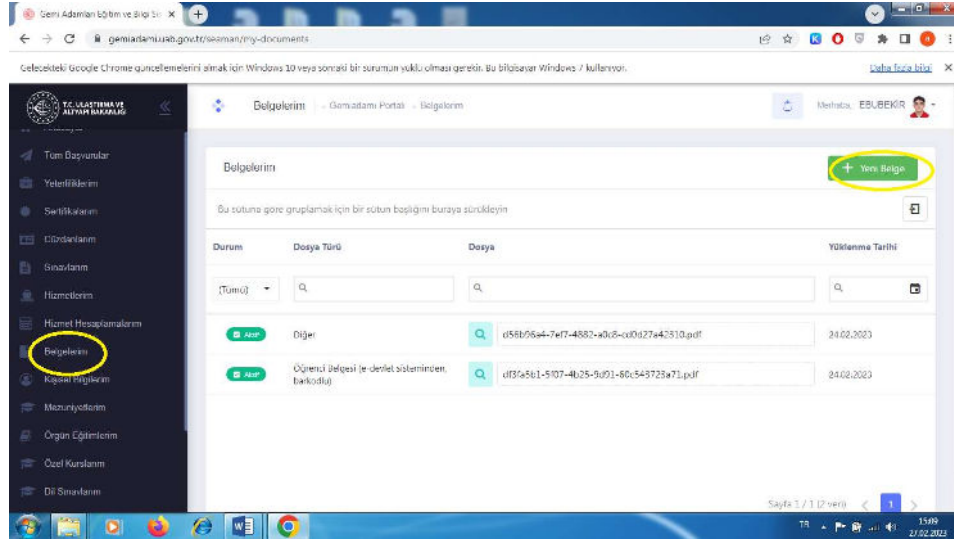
Gemi Adamları Eğitim ve Bilgi Si ×
gemiadami.uab.gov.tr/seaman/my-documents

Gelecekteki Google Chrome güncellemelerini almak için Windows 10 veya sonrası bir sürümün yüklü olması gerekir. Bu bilgisayar Windows 7 kullanıyor.
Daha fazla bilgi ×

T.C. ULAŞTIRMA VE ALTYAPI BAKANLIĞI

Belgelerim - Gemiadamı Portalı - Belgelerim
Merhaba, EBUBEKİR

Tüm Başvurular
Yeterliklerim
Sertifikalarım
Cüzdanlarım
Sınavlarım
Hizmetlerim
Hizmet Hesaplamalarım
Belgelerim
Kişisel Bilgilerim
Mezuniyetlerim
Örgün Eğitimlerim
Özel Kurslarım
Dil Sınavlarım

Belgelerim
+ Yeni Belge

Bu sütuna göre gruplamak için bir sütun başlığını buraya sürükleyin

| Durum | Dosya Türü | Dosya | Yüklenme Tarihi |
|---|---|---|---|
| (Tümü) | | | |
| Aktif | Diğer | d56b96a4-7ef7-4882-a0c8-cd0d27a42310.pdf | 24.02.2023 |
| Aktif | Öğrenci Belgesi (e-devlet sisteminden, barkodlu) | df3fa5b1-5f07-4b25-9d91-60c548723a71.pdf | 24.02.2023 |

Sayfa 1 / 1 (2 veri) 1

TR 15:09 27.02.2023